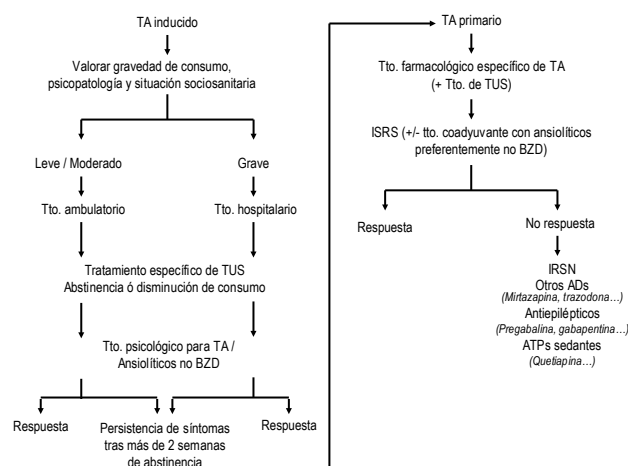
TA inducido

Valorar gravedad de consumo, psicopatología y situación sociosanitaria

Leve / Moderado

Tto. ambulatorio

Grave

Tto. hospitalario

Tratamiento específico de TUS
Abstinencia ó disminución de consumo

Tto. psicológico para TA / Ansiolíticos no BZD

Respuesta

Persistencia de síntomas tras más de 2 semanas de abstinencia

Respuesta

TA primario

Tto. farmacológico específico de TA (+ Tto. de TUS)

ISRS (+/- tto. coadyuvante con ansiolíticos preferentemente no BZD)

Respuesta

No respuesta

IRSN
Otros ADs
(Mirtazapina, trazodona…)
Antiepilépticos
(Pregabalina, gabapentina…)
ATPs sedantes
(Quetiapina…)